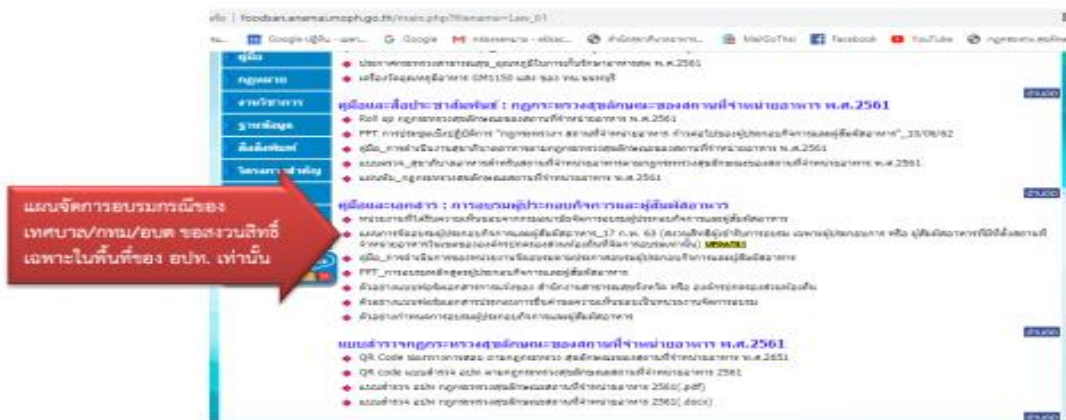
foodsan.anamai.moph.go.th/main.php?filename=Law_01

Google Google M Facebook YouTube

คู่มือ
กฎหมาย
งานวิชาการ
ฐานข้อมูล
สิ่งพิมพ์
โครงการสำคัญ

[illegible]
เครื่องวัดอุณหภูมิอาหาร GM1150 และ ของ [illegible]

คู่มือและสื่อประชาสัมพันธ์ : กฎกระทรวงสุขลักษณะของสถานที่จำหน่ายอาหาร พ.ศ.2561
Roll up กฎกระทรวงสุขลักษณะของสถานที่จำหน่ายอาหาร พ.ศ.2561
PPT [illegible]
คู่มือ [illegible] พ.ศ.2561
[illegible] พ.ศ.2561
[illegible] พ.ศ.2561

คู่มือและเอกสาร : การอบรมผู้ประกอบกิจการและผู้สัมผัสอาหาร
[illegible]
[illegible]
คู่มือ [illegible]
PPT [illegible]
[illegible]
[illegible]
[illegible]

แบบสำรวจกฎกระทรวงสุขลักษณะของสถานที่จำหน่ายอาหาร พ.ศ.2561
QR Code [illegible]
QR code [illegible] 2561
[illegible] 2561(.pdf)
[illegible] 2561(.docx)

แผนจัดการอบรมกรณีของเทศบาล/กทม/อบต ของสงวนสิทธิ์เฉพาะในพื้นที่ของ อปท. เท่านั้น